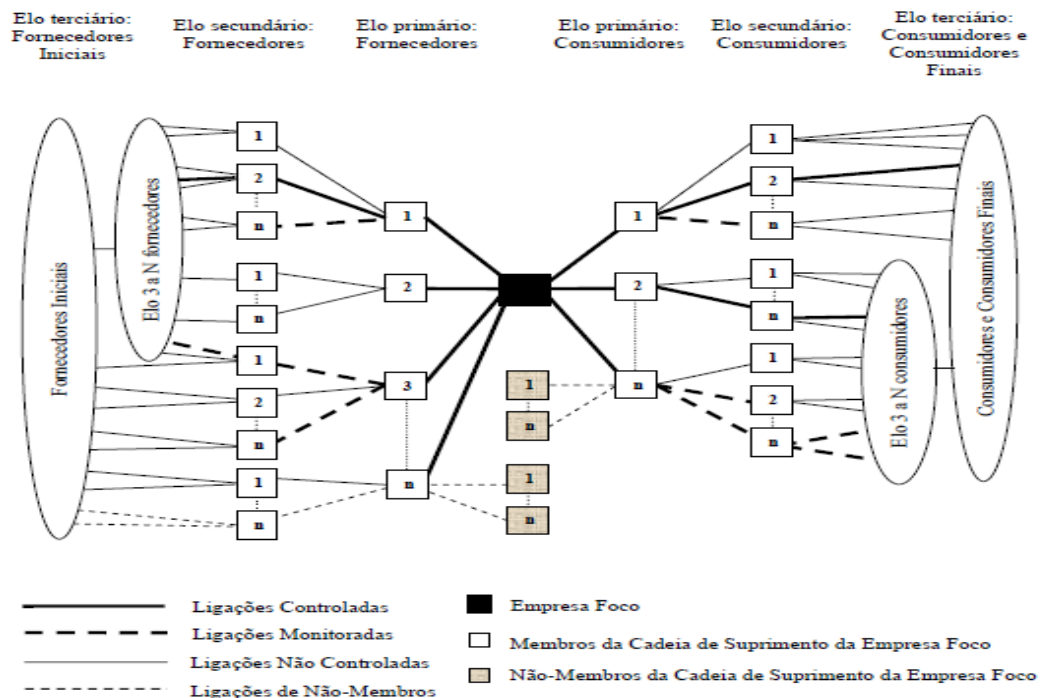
Elo terciário: Fornecedores Iniciais

Elo secundário: Fornecedores

Elo primário: Fornecedores

Elo primário: Consumidores

Elo secundário: Consumidores

Elo terciário: Consumidores e Consumidores Finais

Fornecedores Iniciais

Elo 3 a N fornecedores

1
2
n
1
n
1
2
n
1
n

1
2
3
n

1
n
1
n

1
2
n

1
2
n
1
n
1
2
n

Elo 3 a N consumidores

Consumidores e Consumidores Finais

Ligações Controladas
Ligações Monitoradas
Ligações Não Controladas
Ligações de Não-Membros

Empresa Foco
Membros da Cadeia de Suprimento da Empresa Foco
Não-Membros da Cadeia de Suprimento da Empresa Foco